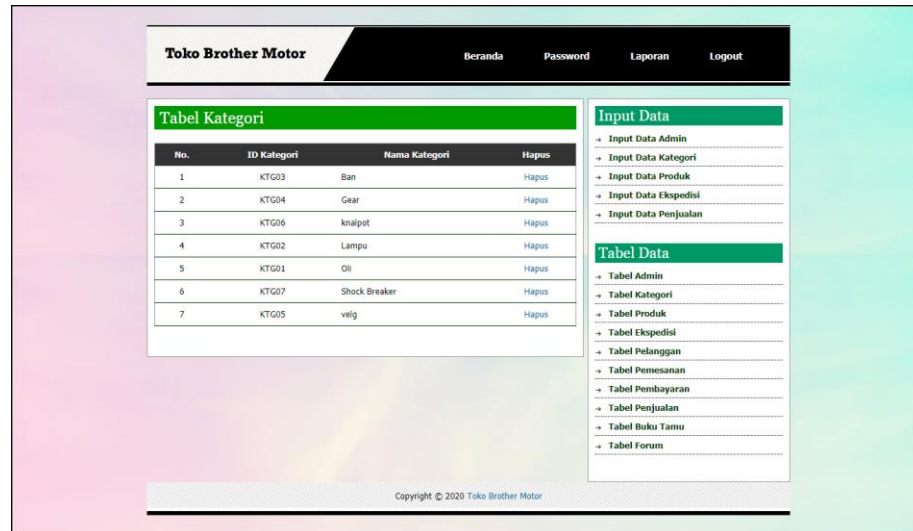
Toko Brother Motor

Beranda Password Laporan Logout

Tabel Kategori

| No. | ID Kategori | Nama Kategori | Hapus |
|---|---|---|---|
| 1 | KTG03 | Ban | Hapus |
| 2 | KTG04 | Gear | Hapus |
| 3 | KTG06 | knalpot | Hapus |
| 4 | KTG02 | Lampu | Hapus |
| 5 | KTG01 | Oli | Hapus |
| 6 | KTG07 | Shock Breaker | Hapus |
| 7 | KTG05 | velg | Hapus |

Input Data
→ Input Data Admin
→ Input Data Kategori
→ Input Data Produk
→ Input Data Ekspedisi
→ Input Data Penjualan

Tabel Data
→ Tabel Admin
→ Tabel Kategori
→ Tabel Produk
→ Tabel Ekspedisi
→ Tabel Pelanggan
→ Tabel Pemesanan
→ Tabel Pembayaran
→ Tabel Penjualan
→ Tabel Buku Tamu
→ Tabel Forum

Copyright © 2020 Toko Brother Motor